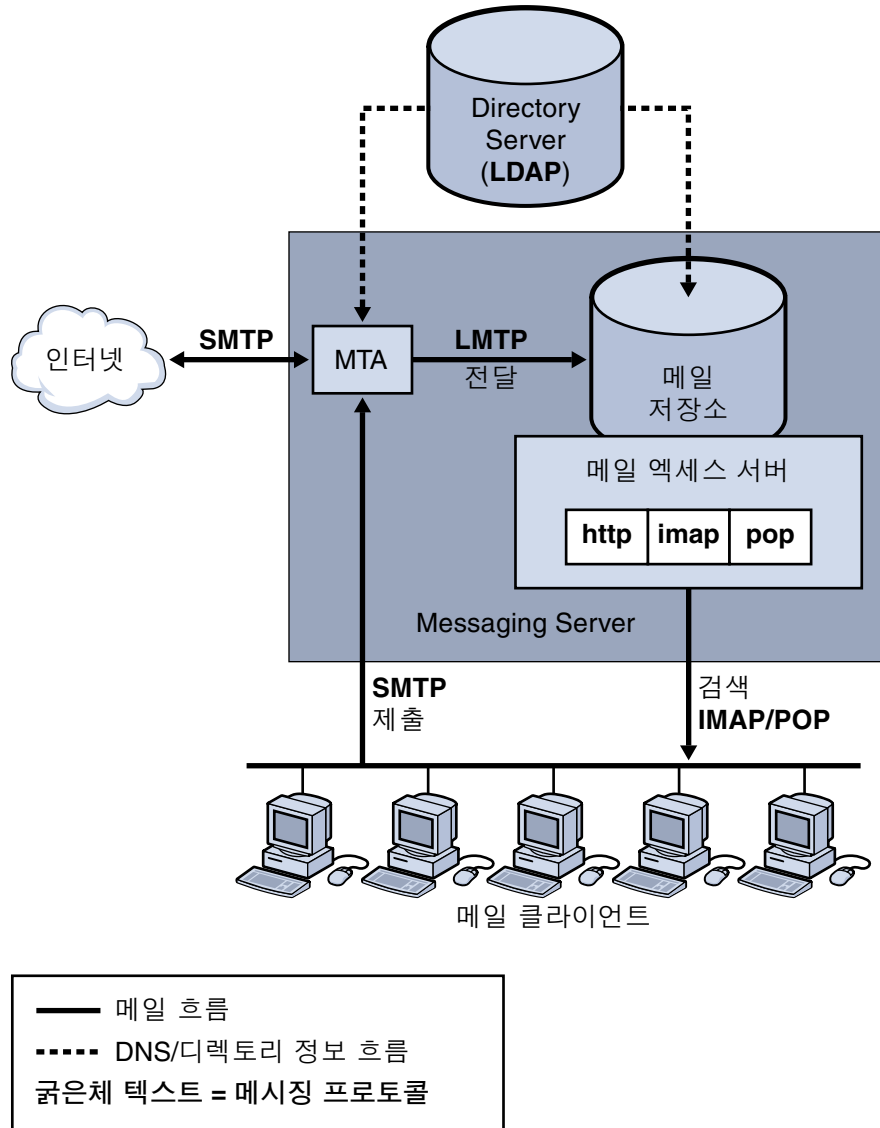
Directory Server (LDAP)

인터넷

SMTP

MTA

LMTP
전달

메일
저장소

메일 엑세스 서버

| http | imap | pop |
|---|---|---|

Messaging Server

SMTP
제출

검색
IMAP/POP

메일 클라이언트

메일 흐름
DNS/디렉토리 정보 흐름
굵은체 텍스트 = 메시징 프로토콜